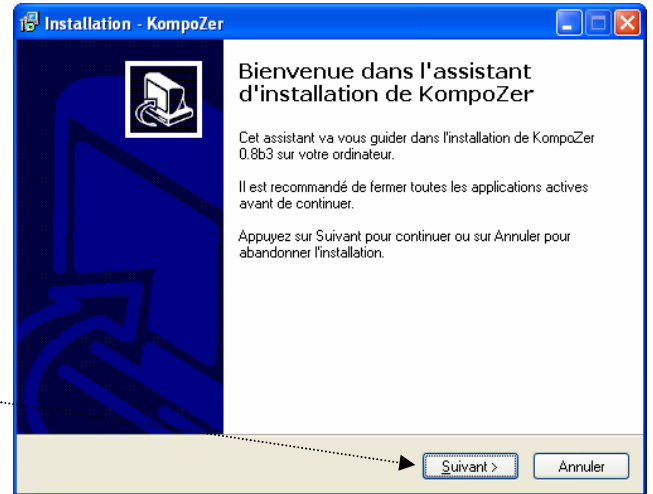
Installation - KompoZer

Bienvenue dans l'assistant d'installation de KompoZer

Cet assistant va vous guider dans l'installation de KompoZer 0.8b3 sur votre ordinateur.

Il est recommandé de fermer toutes les applications actives avant de continuer.

Appuyez sur Suivant pour continuer ou sur Annuler pour abandonner l'installation.

Suivant >

Annuler